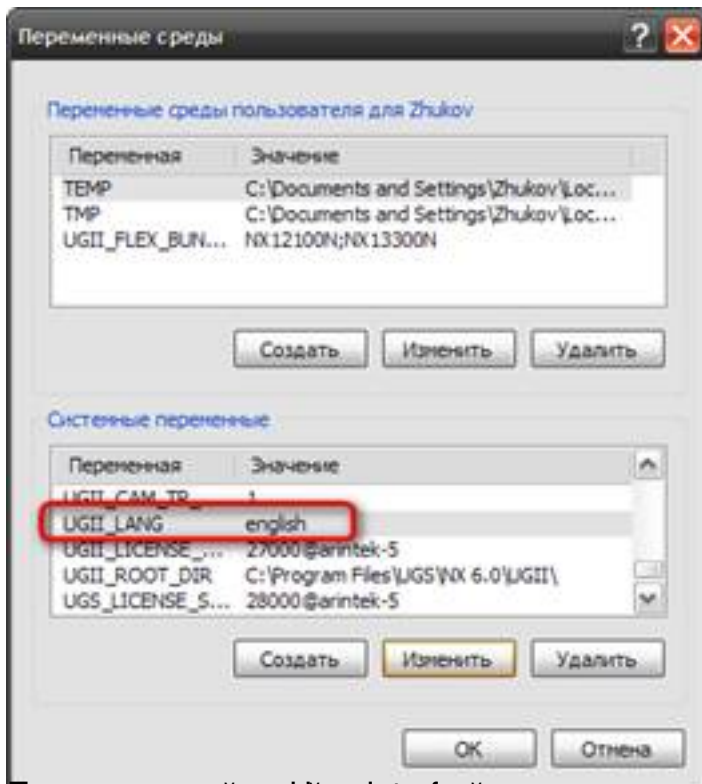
Переменные среды

Переменные среды пользователя для Zhukov

| Переменная | Значение |
|---|---|
| TEMP | C:\Documents and Settings\Zhukov\Loc... |
| TMP | C:\Documents and Settings\Zhukov\Loc... |
| UGII_FLEX_BUN... | NX12100N;NX13300N |

Создать Изменить Удалить

Системные переменные

| Переменная | Значение |
|---|---|
| UGII_CAM_TR_... | 1 |
| UGII_LANG | english |
| UGII_LICENSE_... | 27000@arintek-5 |
| UGII_ROOT_DIR | C:\Program Files\UGS\NX 6.0\UGII\ |
| UGS_LICENSE_S... | 28000@arintek-5 |

Создать Изменить Удалить

OK Отмена